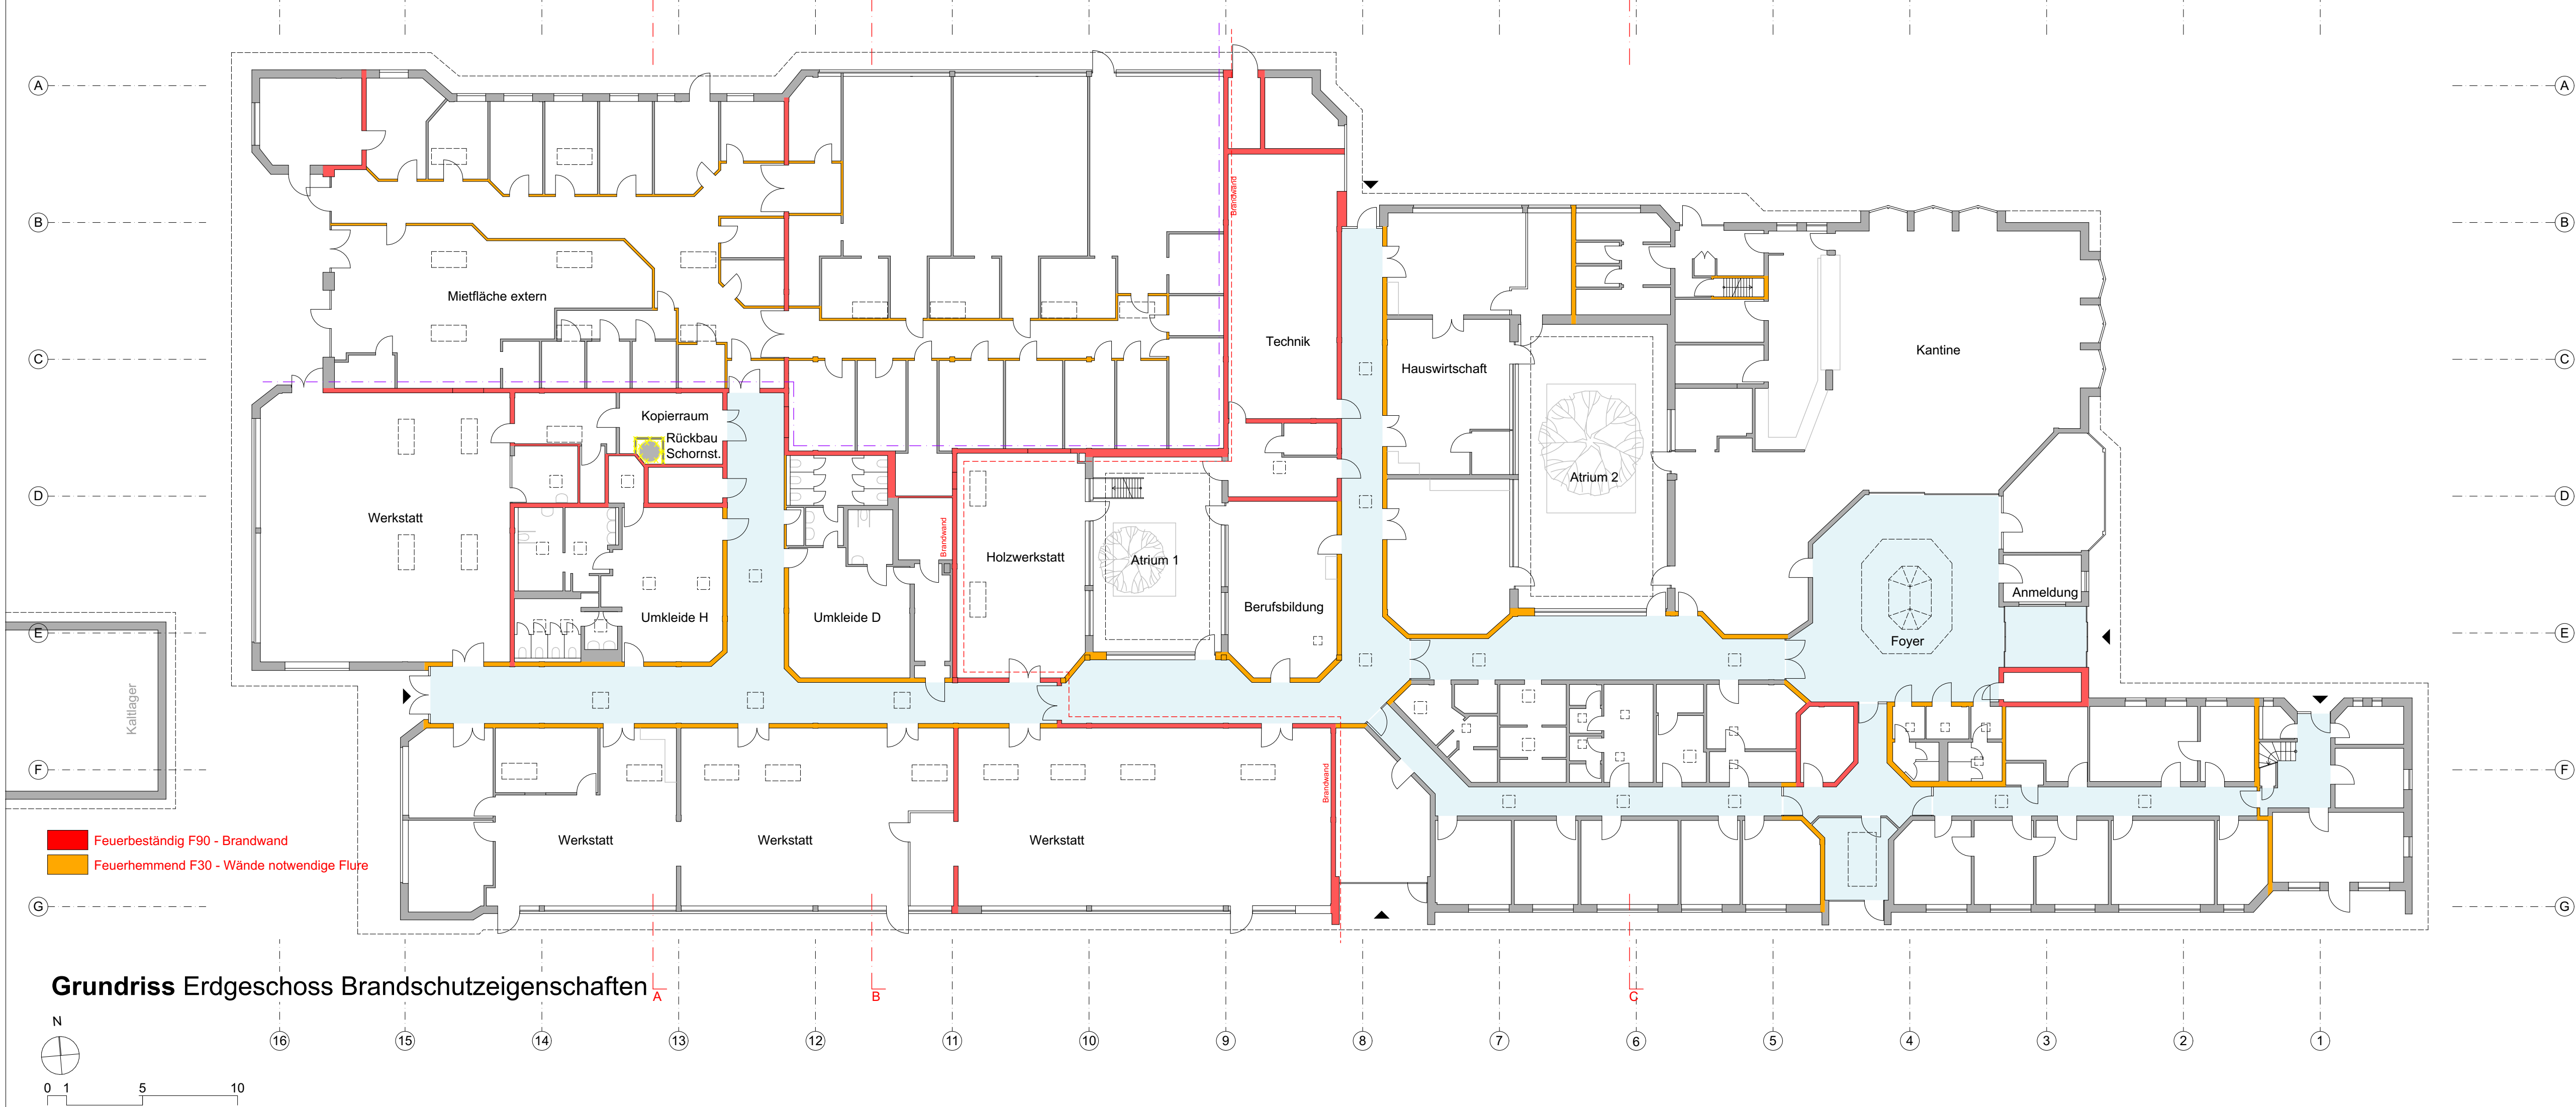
A
B
C
D
E
F
G

Mietfläche extern
Kopierraum
Rückbau Schornst.
Werkstatt
Umkleide H
Umkleide D
Brandwand
Holzwerkstatt
Atrium 1
Berufsbildung
Technik
Brandwand
Hauswirtschaft
Atrium 2
Kantine
Anmeldung
Foyer
Kaltlager
Werkstatt
Werkstatt
Werkstatt
Brandwand

Feuerbeständig F90 - Brandwand
Feuerhemmend F30 - Wände notwendige Flure

Grundriss Erdgeschoss Brandschutzeigenschaften

A
B
C

N

16 15 14 13 12 11 10 9 8 7 6 5 4 3 2 1

0 1 5 10